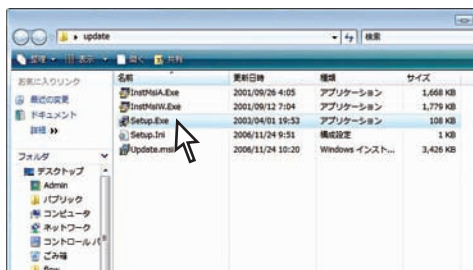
update

検索

整理 ▼ 表示 ▼ 開く 共有

お気に入りリンク

最近の変更

ドキュメント

詳細 »

フォルダ

デスクトップ

Admin

パブリック

コンピュータ

ネットワーク

コントロールパ

ごみ箱

| 名前 | 更新日時 | 種類 | サイズ |
|---|---|---|---|
| InstMsiA.Exe | 2001/09/26 4:05 | アプリケーション | 1,668 KB |
| InstMsiW.Exe | 2001/09/12 7:04 | アプリケーション | 1,779 KB |
| Setup.Exe | 2003/04/01 19:53 | アプリケーション | 108 KB |
| Setup.Ini | 2006/11/24 9:51 | 構成設定 | 1 KB |
| Update.msi | 2006/11/24 10:20 | Windows インスト... | 3,426 KB |